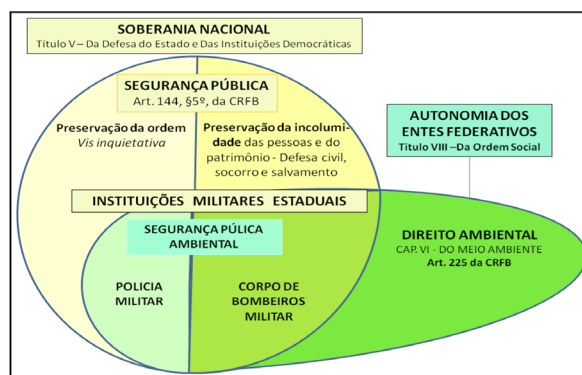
SOBERANIA NACIONAL
Titulo V – Da Defesa do Estado e Das Instituições Democráticas

SEGURANÇA PÚBLICA
Art. 144, §5º, da CRFB

Preservação da ordem
Vis inquietativa

Preservação da incolumidade das pessoas e do patrimônio - Defesa civil, socorro e salvamento

AUTONOMIA DOS ENTES FEDERATIVOS
Titulo VIII –Da Ordem Social

INSTITUIÇÕES MILITARES ESTADUAIS

SEGURANÇA PÚLICA AMBIENTAL

POLICIA MILITAR

CORPO DE BOMBEIROS MILITAR

DIREITO AMBIENTAL
CAP. VI - DO MEIO AMBIENTE
Art. 225 da CRFB